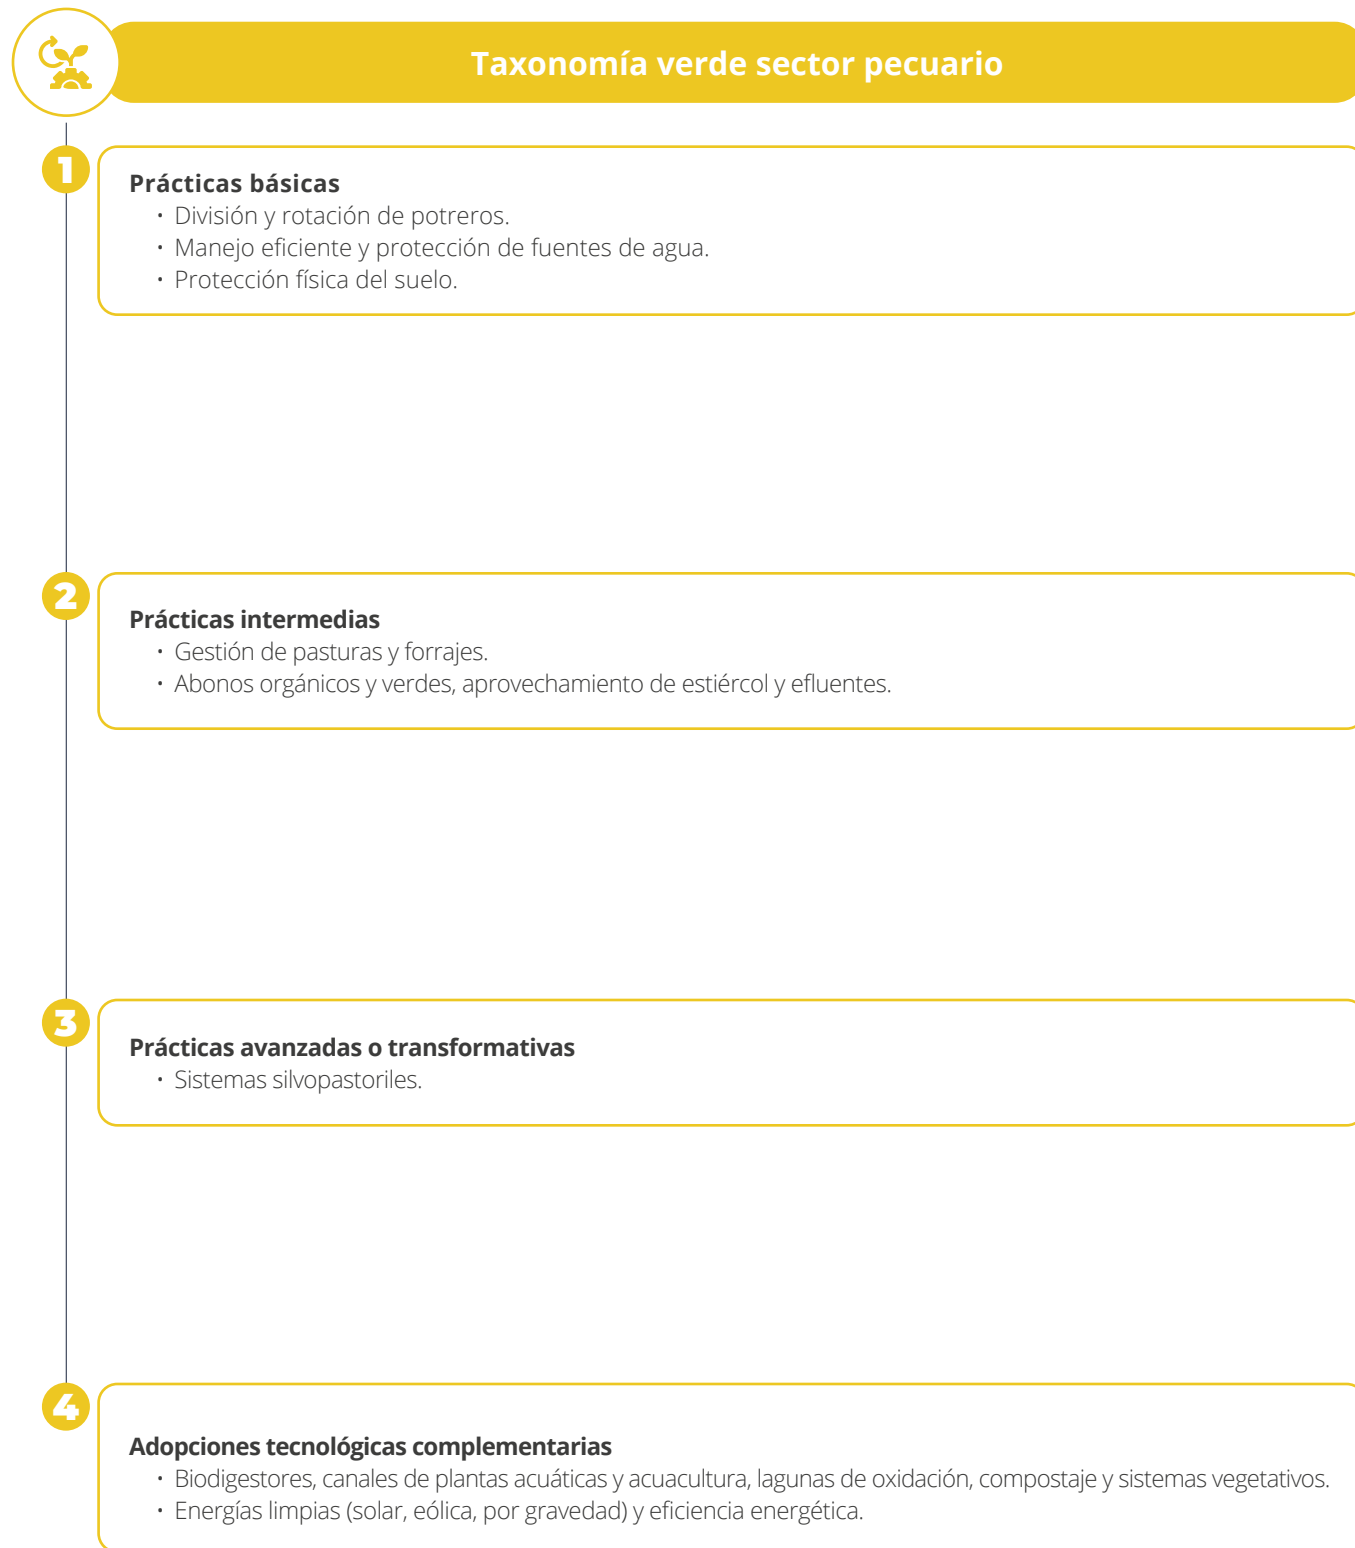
Taxonomía verde sector pecuario

1

Prácticas básicas
• División y rotación de potreros.
• Manejo eficiente y protección de fuentes de agua.
• Protección física del suelo.

2

Prácticas intermedias
• Gestión de pasturas y forrajes.
• Abonos orgánicos y verdes, aprovechamiento de estiércol y efluentes.

3

Prácticas avanzadas o transformativas
• Sistemas silvopastoriles.

4

Adopciones tecnológicas complementarias
• Biodigestores, canales de plantas acuáticas y acuacultura, lagunas de oxidación, compostaje y sistemas vegetativos.
• Energías limpias (solar, eólica, por gravedad) y eficiencia energética.